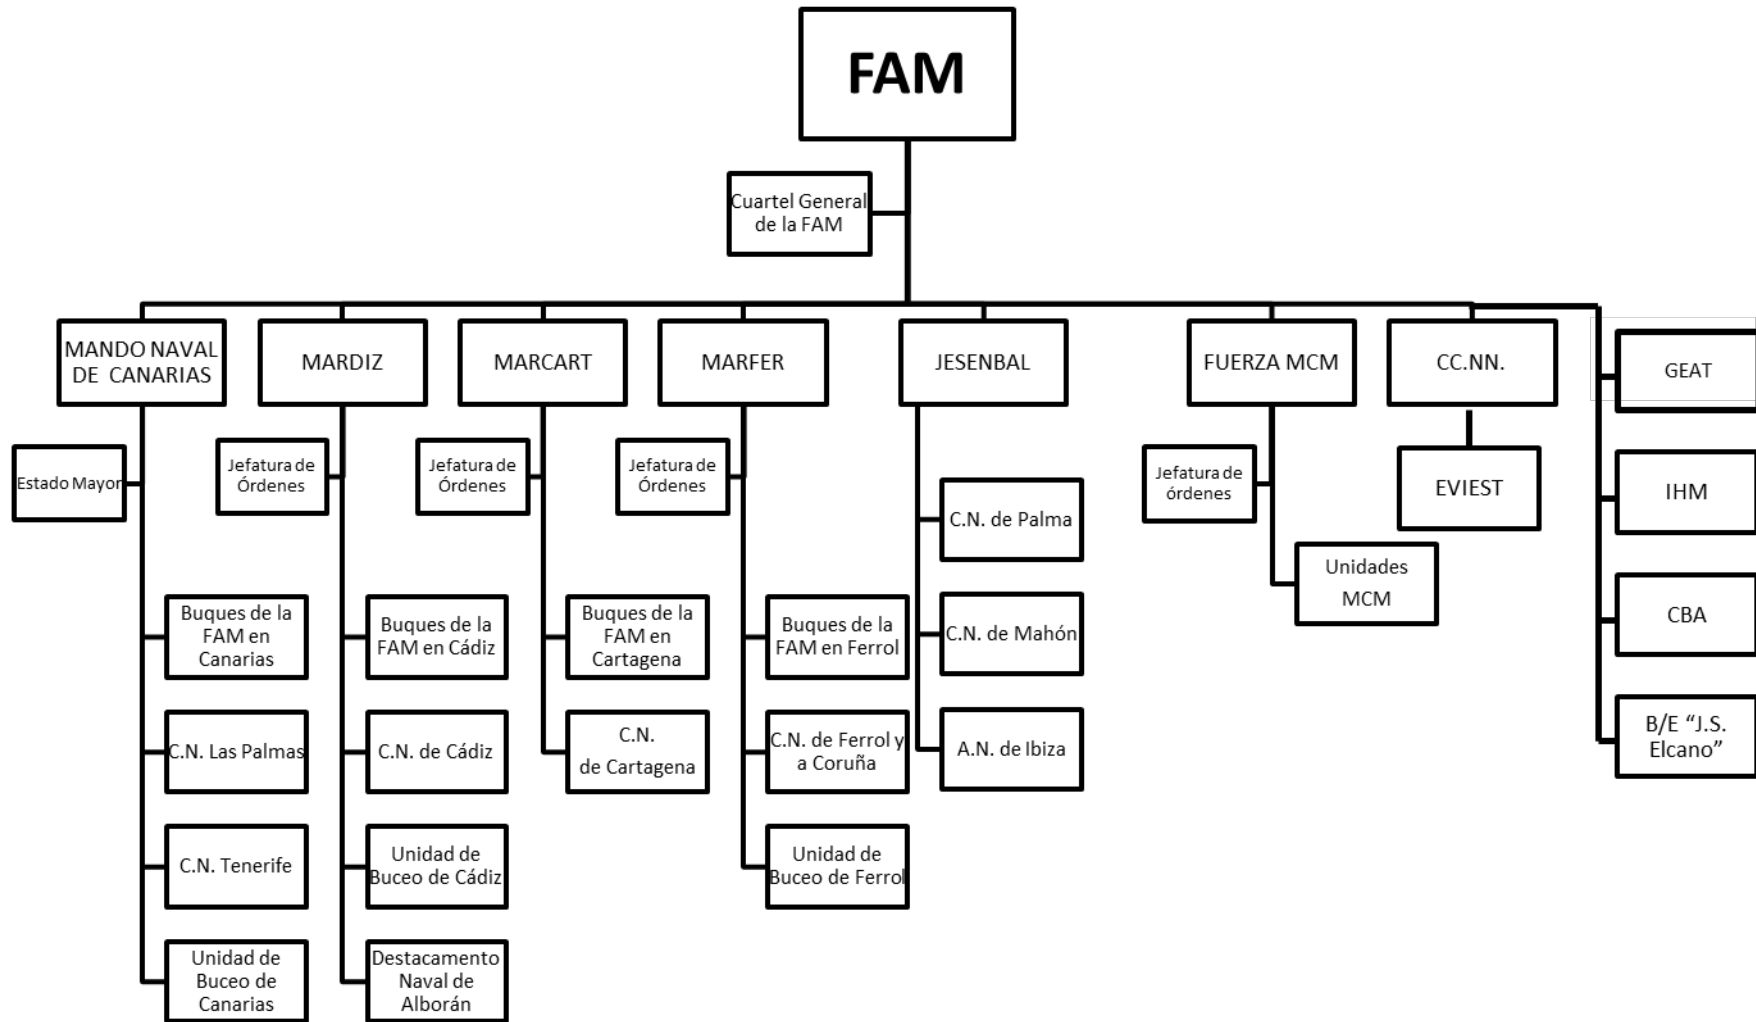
FAM

Cuartel General de la FAM

MANDO NAVAL DE CANARIAS

Estado Mayor

Buques de la FAM en Canarias

C.N. Las Palmas

C.N. Tenerife

Unidad de Buceo de Canarias

MARDIZ

Jefatura de Órdenes

Buques de la FAM en Cádiz

C.N. de Cádiz

Unidad de Buceo de Cádiz

Destacamento Naval de Alborán

MARCART

Jefatura de Órdenes

Buques de la FAM en Cartagena

C.N. de Cartagena

MARFER

Jefatura de Órdenes

Buques de la FAM en Ferrol

C.N. de Ferrol y a Coruña

Unidad de Buceo de Ferrol

JESENBAL

C.N. de Palma

C.N. de Mahón

A.N. de Ibiza

FUERZA MCM

Jefatura de órdenes

Unidades MCM

CC.NN.

EVIEST

GEAT

IHM

CBA

B/E "J.S. Elcano"